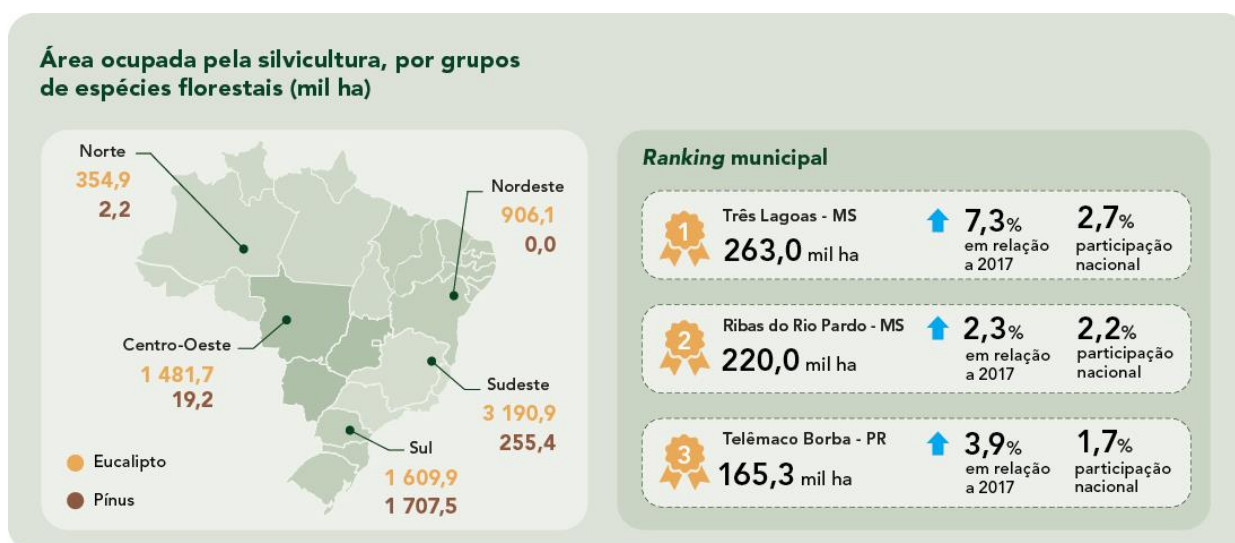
Área ocupada pela silvicultura, por grupos de espécies florestais (mil ha)

Norte
354,9
2,2

Nordeste
906,1
0,0

Centro-Oeste
1 481,7
19,2

Sudeste
3 190,9
255,4

Sul
1 609,9
1 707,5

Eucalipto
Pínus

*Ranking* municipal

1
Três Lagoas - MS
263,0 mil ha
7,3% em relação a 2017
2,7% participação nacional

2
Ribas do Rio Pardo - MS
220,0 mil ha
2,3% em relação a 2017
2,2% participação nacional

3
Telêmaco Borba - PR
165,3 mil ha
3,9% em relação a 2017
1,7% participação nacional